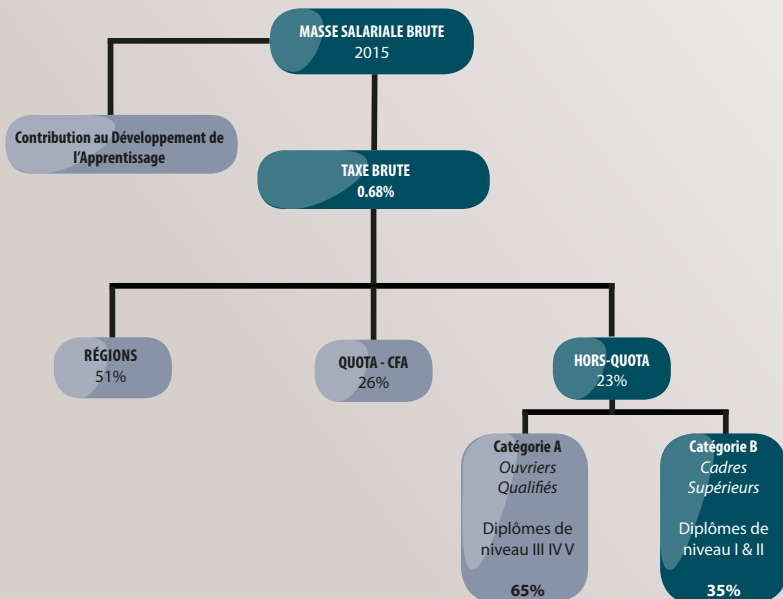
MASSE SALARIALE BRUTE
2015

Contribution au Développement de l'Apprentissage

TAXE BRUTE
0.68%

RÉGIONS
51%

QUOTA - CFA
26%

HORS-QUOTA
23%

Catégorie A
*Ouvriers Qualifiés*

Diplômes de niveau III IV V

65%

Catégorie B
*Cadres Supérieurs*

Diplômes de niveau I & II

35%